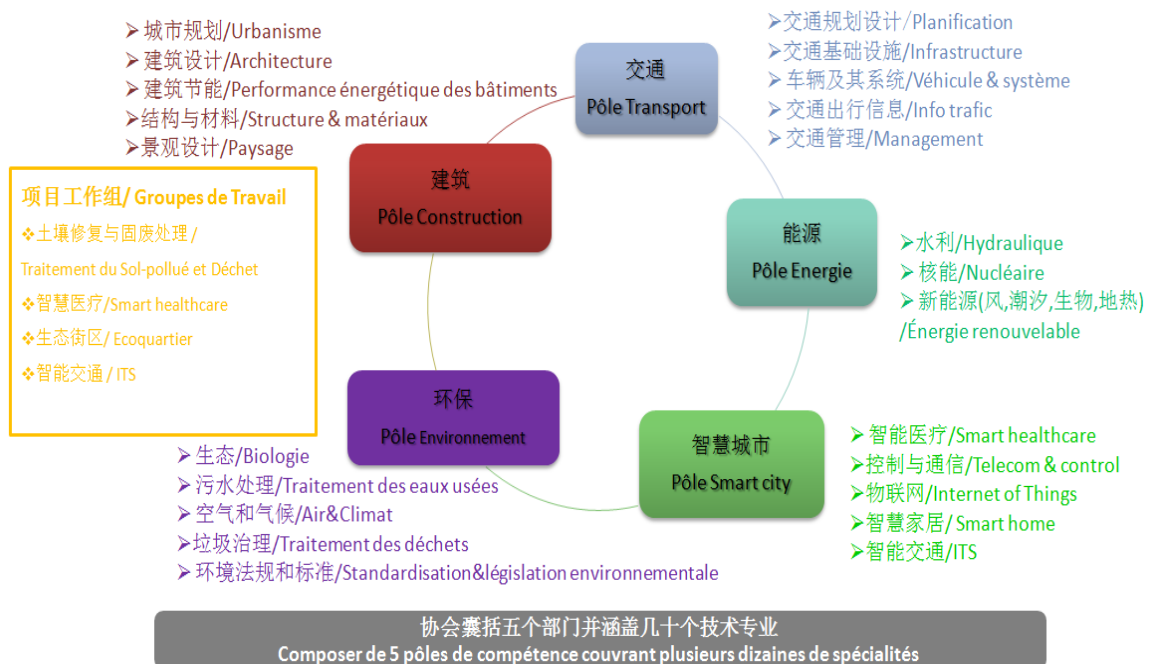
➢城市规划/Urbanisme
➢建筑设计/Architecture
➢建筑节能/Performance énergétique des bâtiments
➢结构与材料/Structure & matériaux
➢景观设计/Paysage

➢交通规划设计/Planification
➢交通基础设施/Infrastructure
➢车辆及其系统/Véhicule & système
➢交通出行信息/Info trafic
➢交通管理/Management

交通
Pôle Transport

项目工作组/ Groupes de Travail
❖土壤修复与固废处理 / Traitement du Sol-pollué et Déchet
❖智慧医疗/Smart healthcare
❖生态街区/ Ecoquartier
❖智能交通 / ITS

建筑
Pôle Construction

能源
Pôle Energie

➢水利/Hydraulique
➢核能/Nucléaire
➢新能源(风,潮汐,生物,地热) /Énergie renouvelable

环保
Pôle Environnement

智慧城市
Pôle Smart city

➢智能医疗/Smart healthcare
➢控制与通信/Telecom & control
➢物联网/Internet of Things
➢智慧家居/ Smart home
➢智能交通/ITS

➢生态/Biologie
➢污水处理/Traitement des eaux usées
➢空气和气候/Air&Climat
➢垃圾治理/Traitement des déchets
➢环境法规和标准/Standardisation&législation environnementale

协会囊括五个部门并涵盖几十个技术专业
Composer de 5 pôles de compétence couvrant plusieurs dizaines de spécialités